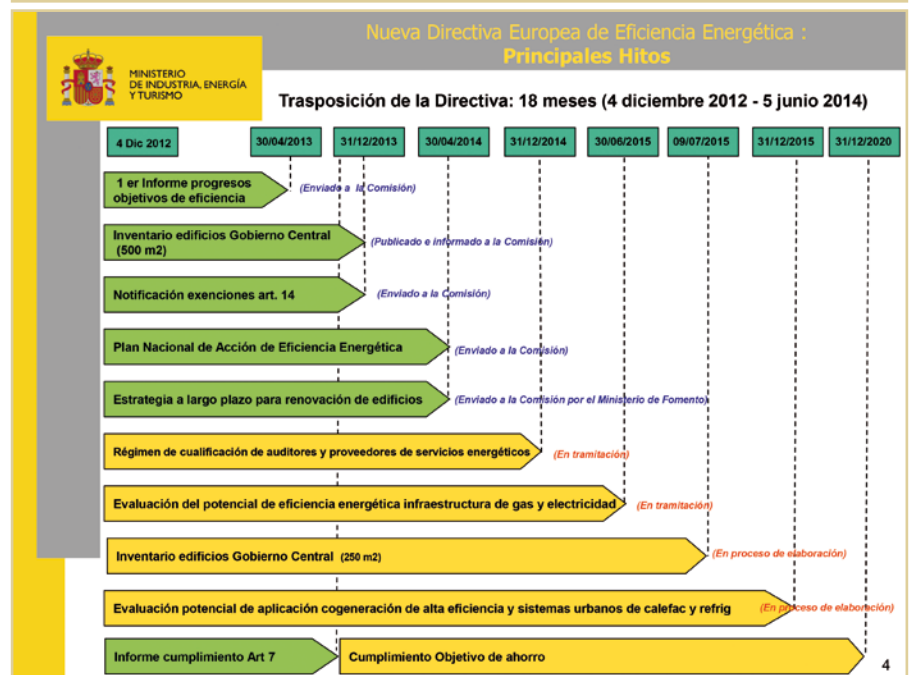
Nueva Directiva Europea de Eficiencia Energética :
Principales Hitos

MINISTERIO DE INDUSTRIA, ENERGÍA Y TURISMO

Trasposición de la Directiva: 18 meses (4 diciembre 2012 - 5 junio 2014)

4 Dic 2012
30/04/2013
31/12/2013
30/04/2014
31/12/2014
30/06/2015
09/07/2015
31/12/2015
31/12/2020

1 er Informe progresos objetivos de eficiencia (Enviado a la Comisión)

Inventario edificios Gobierno Central (500 m2) (Publicado e informado a la Comisión)

Notificación exenciones art. 14 (Enviado a la Comisión)

Plan Nacional de Acción de Eficiencia Energética (Enviado a la Comisión)

Estrategia a largo plazo para renovación de edificios (Enviado a la Comisión por el Ministerio de Fomento)

Régimen de cualificación de auditores y proveedores de servicios energéticos (En tramitación)

Evaluación del potencial de eficiencia energética infraestructura de gas y electricidad (En tramitación)

Inventario edificios Gobierno Central (250 m2) (En proceso de elaboración)

Evaluación potencial de aplicación cogeneración de alta eficiencia y sistemas urbanos de calefac y refrig (En proceso de elaboración)

Informe cumplimiento Art 7
Cumplimiento Objetivo de ahorro

4